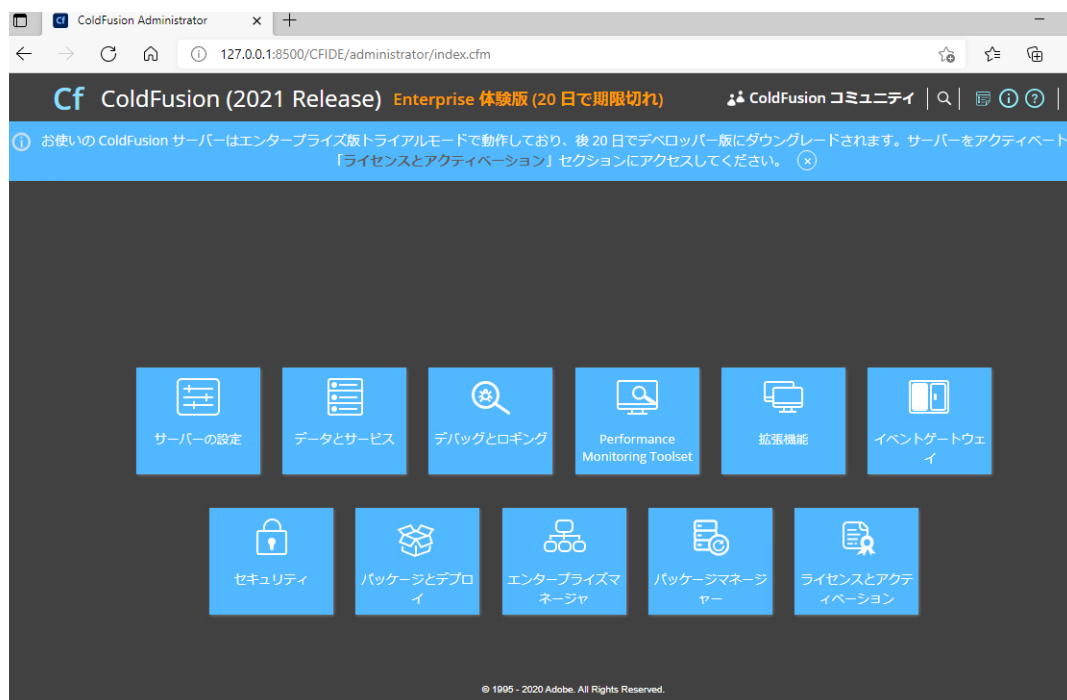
Cf ColdFusion Administrator ×

127.0.0.1:8500/CFIDE/administrator/index.cfm

Cf ColdFusion (2021 Release) Enterprise 体験版 (20 日で期限切れ)

ColdFusion コミュニティ

お使いの ColdFusion サーバーはエンタープライズ版トライアルモードで動作しており、後 20 日でデベロッパー版にダウングレードされます。サーバーをアクティベート
「ライセンスとアクティベーション」セクションにアクセスしてください。

サーバーの設定

データとサービス

デバッグとロギング

Performance Monitoring Toolset

拡張機能

イベントゲートウェイ

セキュリティ

パッケージとデプロイ

エンタープライズマネージャ

パッケージマネージャー

ライセンスとアクティベーション

© 1995 - 2020 Adobe. All Rights Reserved.